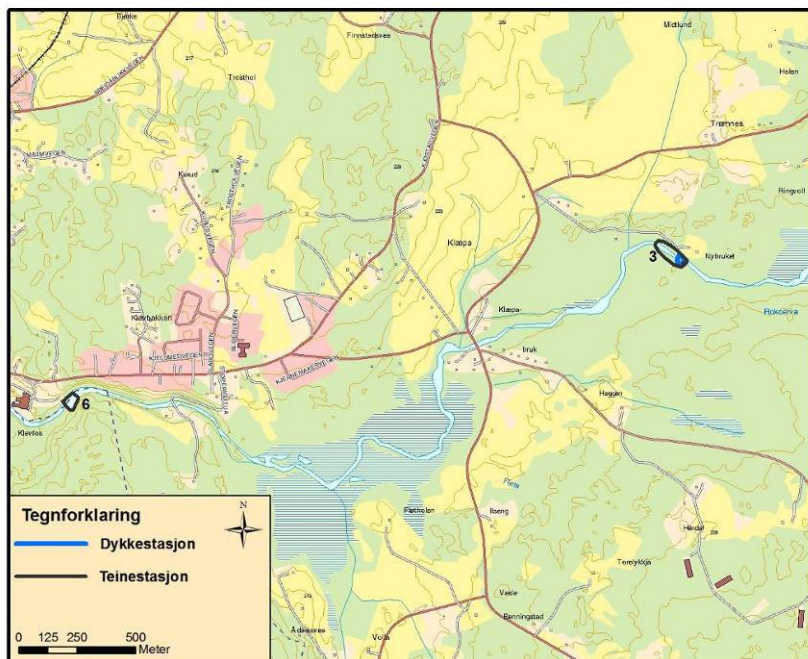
Bjerke
Finnstadvea
Midtlund
Helen
Trestad
Tromnes
Ringvoll
Kasud
Klaapa
3
Nybruket
Rokoelva
Klaapa-
Kleivbakken
bruk
KJELSMOEVEIEN
6
Kleivlos
Haugen
Flatholen
Ilseng
Hardal
Tonnyklija
Vekle
Benningstad
Ådalsbrua
Volla
Tegnforklaring
Dykkestasjon
Teinestasjon
N
0 125 250 500
Meter